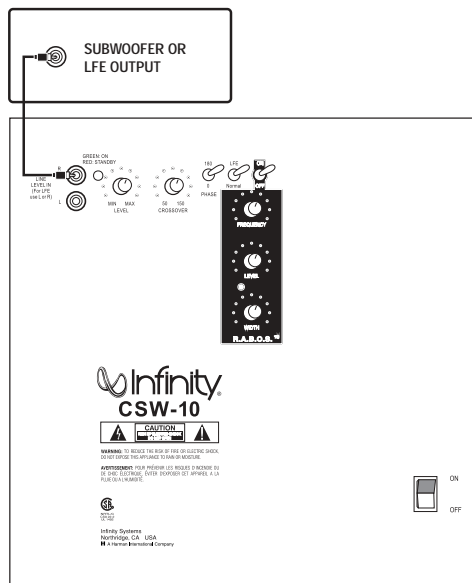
SUBWOOFER OR LFE OUTPUT

LINE LEVEL IN (For LFE use L or R)

R

L

GREEN: ON RED: STANDBY

MIN MAX LEVEL

50 150 CROSSOVER

180 0 PHASE

LFE Normal

ON

FREQUENCY

LEVEL

WIDTH

R.A.B.O.S.

Infinity

CSW-10

CAUTION

WARNING: TO REDUCE THE RISK OF FIRE OR ELECTRIC SHOCK, DO NOT EXPOSE THIS APPLIANCE TO RAIN OR MOISTURE.

AVERTISSEMENT: POUR PRÉVENIR LES RISQUES D'INCENDIE OU DE CHOC ÉLECTRIQUE, ÉVITER D'EXPOSER CET APPAREIL À LA PLUIE OU À L'HUMIDITÉ.

Infinity Systems
Northridge, CA USA
A Harman International Company

ON

OFF